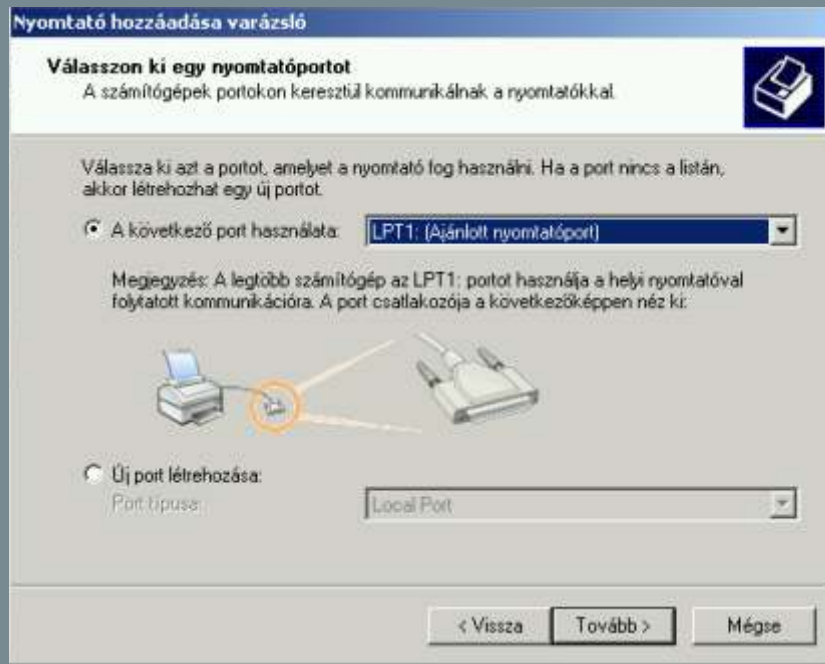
Nyomtató hozzáadása varázsló

Válasszon ki egy nyomtatóportot
A számítógépek portokon keresztül kommunikálnak a nyomtatókkal.

Válassza ki azt a portot, amelyet a nyomtató fog használni. Ha a port nincs a listán, akkor létrehozhat egy új portot.

A következő port használata: LPT1: (Ajánlott nyomtatóport)

Megjegyzés: A legtöbb számítógép az LPT1: portot használja a helyi nyomtatóval folytatott kommunikációra. A port csatlakozója a következőképpen néz ki:

Új port létrehozása:
Port típusa: Local Port

< Vissza
Tovább >
Mégse